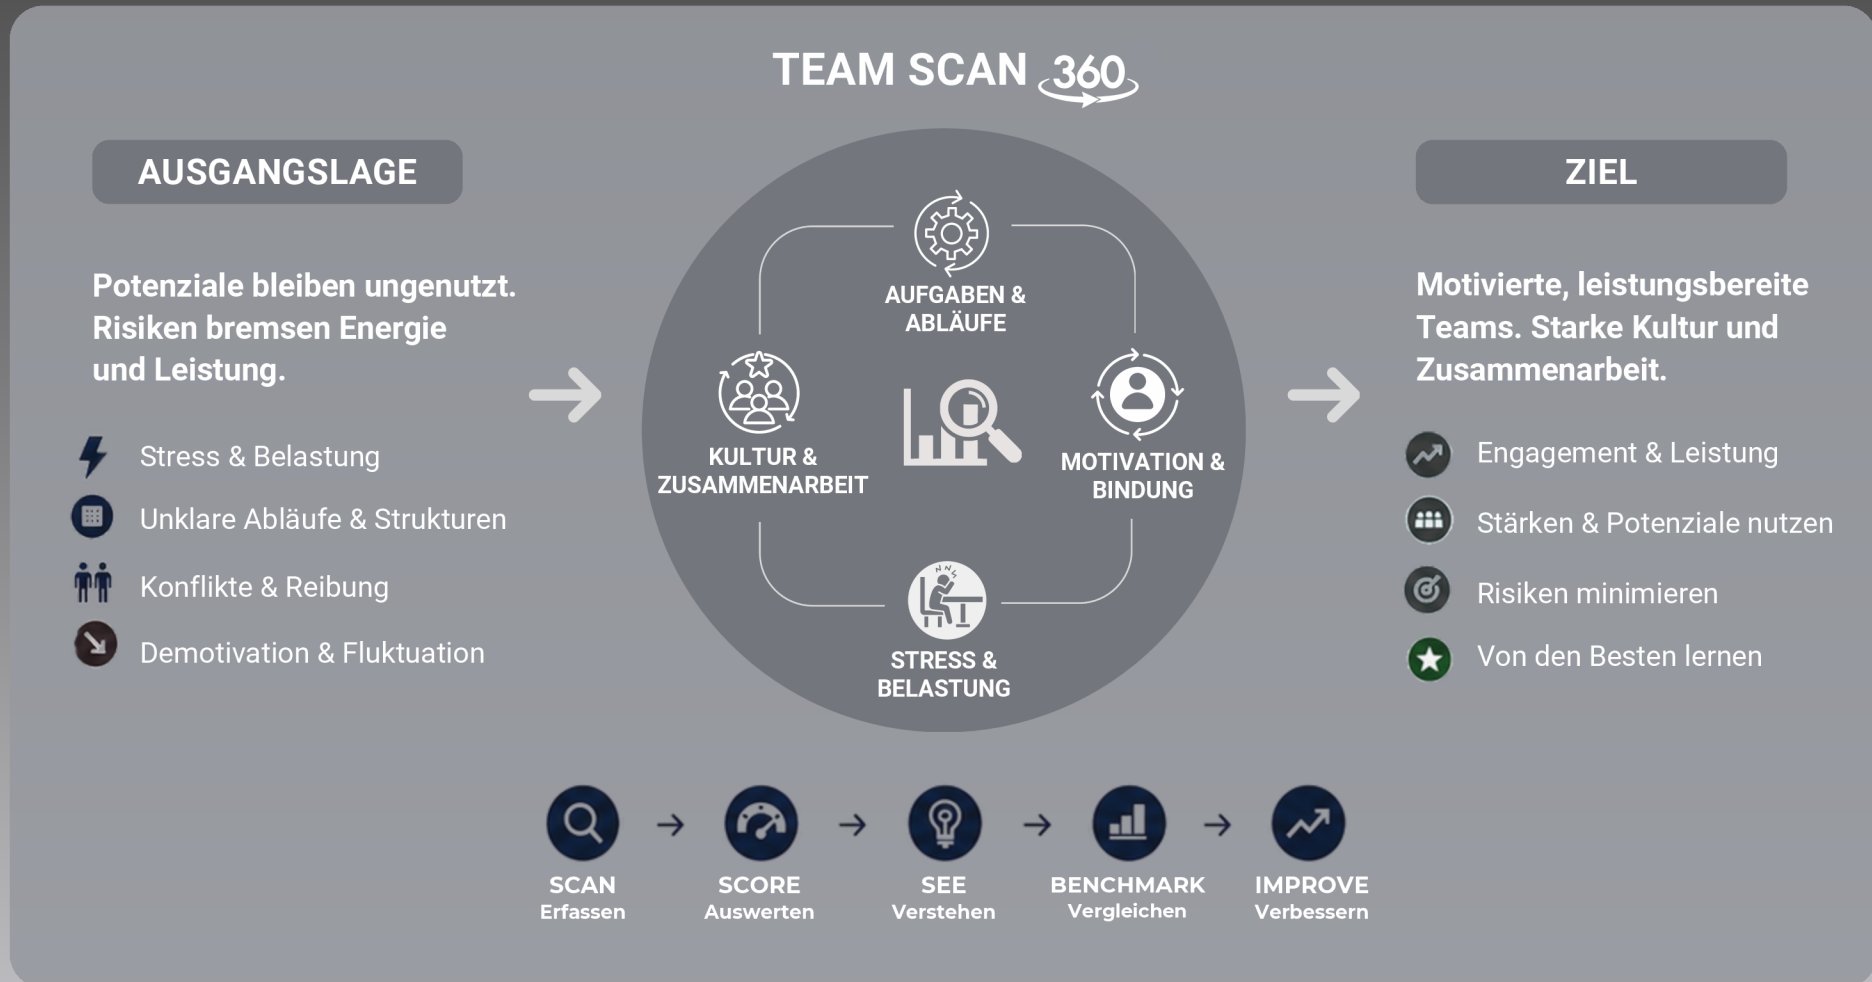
TEAM SCAN 360

AUSGANGSLAGE

Potenziale bleiben ungenutzt. Risiken bremsen Energie und Leistung.

Stress & Belastung

Unklare Abläufe & Strukturen

Konflikte & Reibung

Demotivation & Fluktuation

AUFGABEN & ABLÄUFE

KULTUR & ZUSAMMENARBEIT

MOTIVATION & BINDUNG

STRESS & BELASTUNG

ZIEL

Motivierte, leistungsbereite Teams. Starke Kultur und Zusammenarbeit.

Engagement & Leistung

Stärken & Potenziale nutzen

Risiken minimieren

Von den Besten lernen

SCAN
Erfassen

SCORE
Auswerten

SEE
Verstehen

BENCHMARK
Vergleichen

IMPROVE
Verbessern